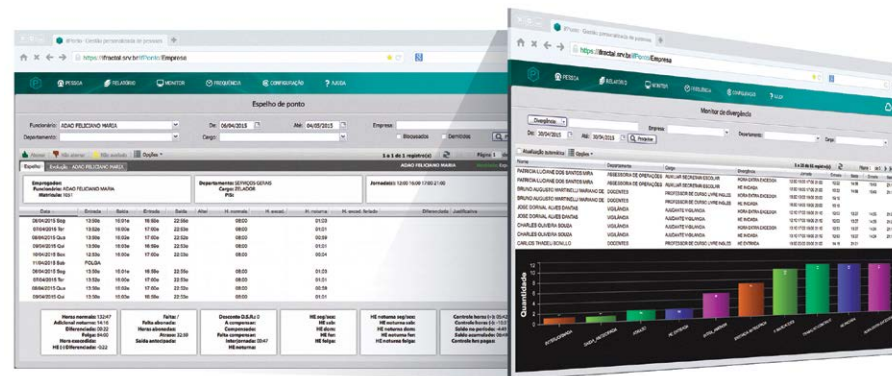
IPonto - Gestão personalizada de processo

https://ifractal.srv.br/IPonto/Empresa

PESSOA RELATÓRIO MONITOR FREQUÊNCIA CONFIGURAÇÃO AJUDA

Espelho de ponto

Funcionário: ADAO FELICIANO MARIA

De: 06/04/2015 Até: 04/05/2015

Empresa

Departamento

Cargo

Bloqueados Demitidos

Espelho Evolução ADAO FELICIANO MARIA

Empregador:
Funcionário: ADAO FELICIANO MARIA
Matrícula: 1001

Departamento: SERVIÇOS GERAIS
Cargo: ZELADOR
PIS:

Jornada(s): 12:00 16:00 17:00 21:00

| Data | Entrada | Saída | Entrada | Saída | H. normais | H. noturno |
|---|---|---|---|---|---|---|
| 06/04/2015 Seg | 13:50e | 16:01e | 16:50e | 22:50e | 08:00 | 01:03 |
| 07/04/2015 Ter | 13:50e | 16:00e | 17:00e | 22:50e | 08:00 | 01:01 |
| 08/04/2015 Qua | 13:50e | 16:00e | 17:00e | 22:50e | 08:00 | 00:59 |
| 09/04/2015 Qui | 13:50e | 16:00e | 17:00e | 22:50e | 08:00 | 01:01 |
| 10/04/2015 Sex | 13:50e | 16:00e | 17:00e | 22:50e | 08:00 | 01:01 |
| 11/04/2015 Sab | FOLGA | | | | | |
| 06/04/2015 Seg | 13:50e | 16:01e | 16:50e | 22:50e | 08:00 | 01:03 |
| 07/04/2015 Ter | 13:50e | 16:00e | 17:00e | 22:50e | 08:00 | 01:01 |
| 08/04/2015 Qua | 13:50e | 16:00e | 17:00e | 22:50e | 08:00 | 00:59 |
| 09/04/2015 Qui | 13:50e | 16:00e | 17:00e | 22:50e | 08:00 | 01:01 |

IPonto - Gestão personalizada de processo

https://ifractal.srv.br/IPonto/Empresa

PESSOA RELATÓRIO MONITOR FREQUÊNCIA CONFIGURAÇÃO AJUDA

Monitor de divergência

Divergências

De: 30/04/2015 Até: 30/04/2015 Pesquisar

Empresa Departamento Cargo

Atualização automática Opções

| Nome | Departamento | Cargo | Divergência |
|---|---|---|---|
| PATRICIA LUCIANE DOS SANTOS MIRA | ASSESSORIA DE OPERAÇÕES | AUXILIAR SECRETARIA ESCOLAR | HORA EXTRA EXCEDIDA |
| PATRICIA LUCIANE DOS SANTOS MIRA | ASSESSORIA DE OPERAÇÕES | AUXILIAR SECRETARIA ESCOLAR | HE INDEVIDA |
| BRUNO AUGUSTO MARTINELLI MARIANO DE | DOCENTES | PROFESSOR DE CURSO LIVRE INGLES | HORA EXTRA EXCEDIDA |
| BRUNO AUGUSTO MARTINELLI MARIANO DE | DOCENTES | PROFESSOR DE CURSO LIVRE INGLES | HE INDEVIDA |
| JOSE DORNAL ALVES DANTAS | VIGILÂNCIA | AJUDANTE VIGILÂNCIA | HORA EXTRA EXCEDIDA |
| JOSE DORNAL ALVES DANTAS | VIGILÂNCIA | AJUDANTE VIGILÂNCIA | HE INDEVIDA |
| CHARLES OLIVEIRA SOUZA | VIGILÂNCIA | AJUDANTE VIGILÂNCIA | HORA EXTRA EXCEDIDA |
| CHARLES OLIVEIRA SOUZA | VIGILÂNCIA | AJUDANTE VIGILÂNCIA | HE INDEVIDA |
| CARLOS THADEU BONILLO | DOCENTES | PROFESSOR DE CURSO LIVRE INGLES | HE EXTRA |

Quantidade